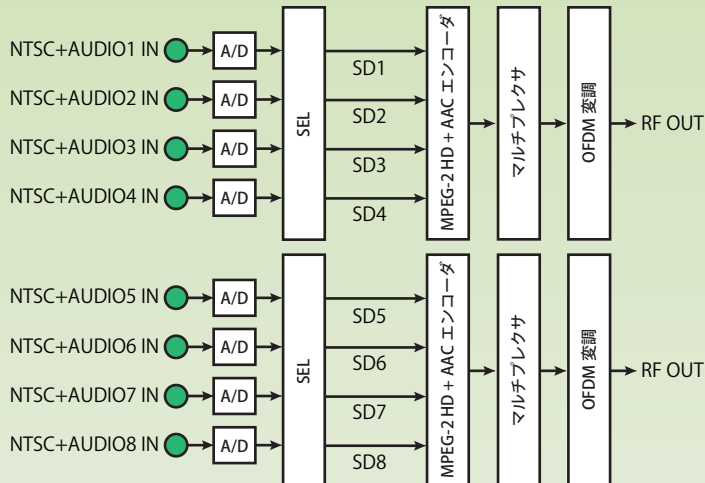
NTSC+AUDIO1 IN
A/D
NTSC+AUDIO2 IN
A/D
NTSC+AUDIO3 IN
A/D
NTSC+AUDIO4 IN
A/D
SEL
SD1
SD2
SD3
SD4
MPEG-2 HD + AAC エンコーダ
マルチプレクサ
OFDM 変調
RF OUT

NTSC+AUDIO5 IN
A/D
NTSC+AUDIO6 IN
A/D
NTSC+AUDIO7 IN
A/D
NTSC+AUDIO8 IN
A/D
SEL
SD5
SD6
SD7
SD8
MPEG-2 HD + AAC エンコーダ
マルチプレクサ
OFDM 変調
RF OUT